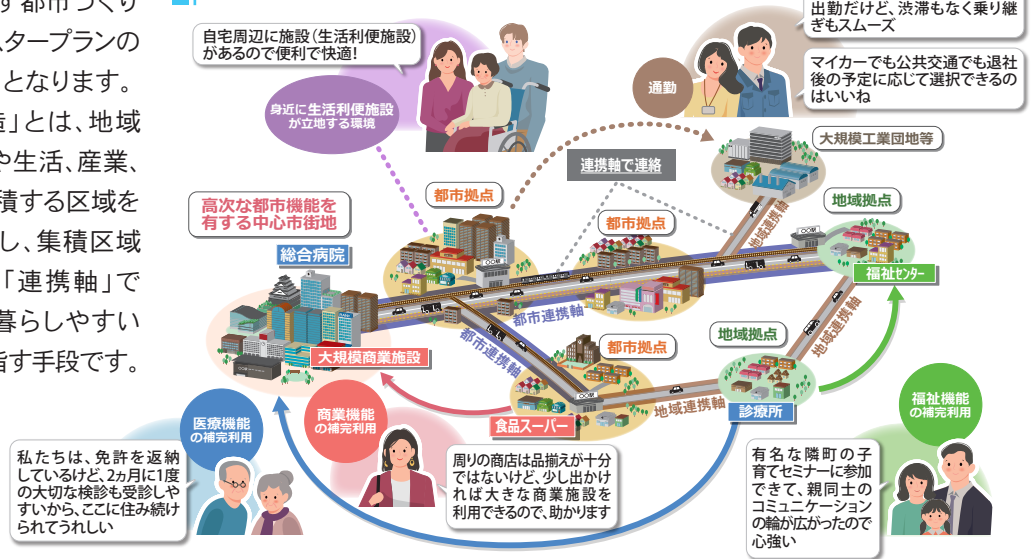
す都市づくり
スタープランの
となります。
造」とは、地域
や生活、産業、
積する区域を
し、集積区域
「連携軸」で
暮らしやすい
指す手段です。

自宅周辺に施設（生活利便施設）があるので便利で快適!

身近に生活利便施設が立地する環境

通勤

出勤だけど、渋滞もなく乗り継ぎもスムーズ

マイカーでも公共交通でも退社後の予定に応じて選択できるのはいいね

大規模工業団地等

連携軸で連絡

都市拠点

都市拠点

高次な都市機能を有する中心市街地

総合病院

地域連携軸

地域拠点

福祉センター

都市連携軸

都市連携軸

都市拠点

地域拠点

地域連携軸

大規模商業施設

食品スーパー

診療所

医療機能の補完利用

商業機能の補完利用

福祉機能の補完利用

私たちは、免許を返納しているけど、2ヵ月に1度の大切な検診も受診しやすいから、ここに住み続けられてうれしい

周りの商店は品揃えが十分ではないけど、少し出かければ大きな商業施設を利用できるので、助かります

有名な隣町の子育てセミナーに参加できて、親同士のコミュニケーションの輪が広がったので心強い